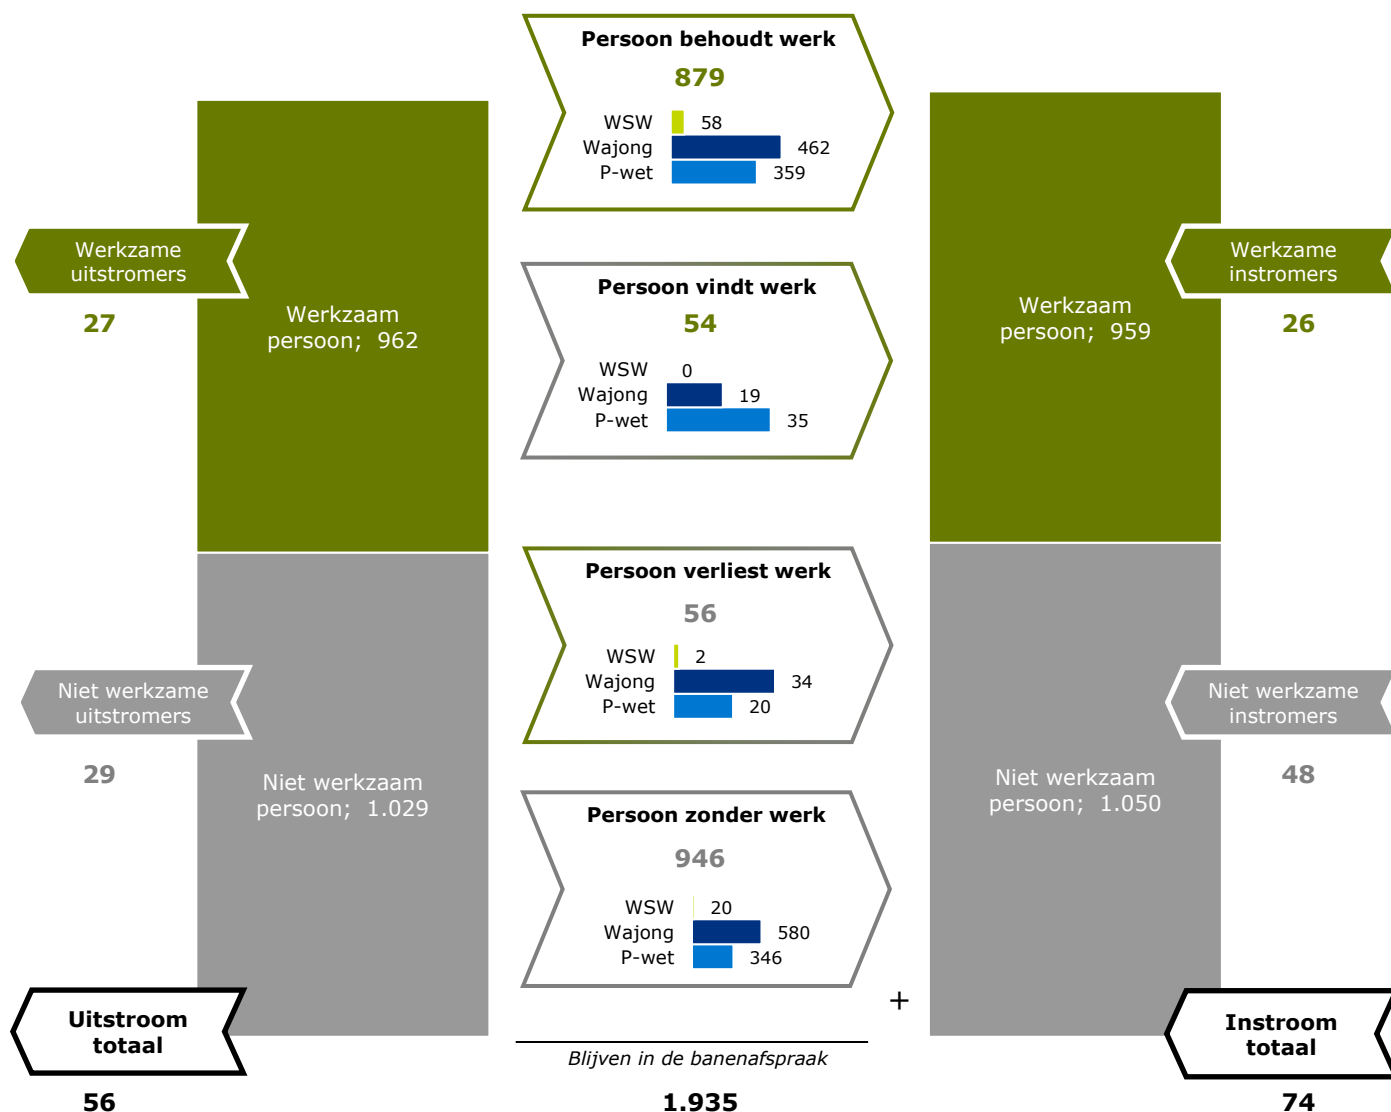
Werkzame uitstromers

27

Werkzaam persoon; 962

Niet werkzame uitstromers

29

Niet werkzaam persoon; 1.029

Uitstroom totaal

56

Persoon behoudt werk

879

WSW 58
Wajong 462
P-wet 359

Persoon vindt werk

54

WSW 0
Wajong 19
P-wet 35

Persoon verliest werk

56

WSW 2
Wajong 34
P-wet 20

Persoon zonder werk

946

WSW 20
Wajong 580
P-wet 346

+

Blijven in de banenafspraak

1.935

Werkzaam persoon; 959

Werkzame instromers

26

Niet werkzaam persoon; 1.050

Niet werkzame instromers

48

Instroom totaal

74